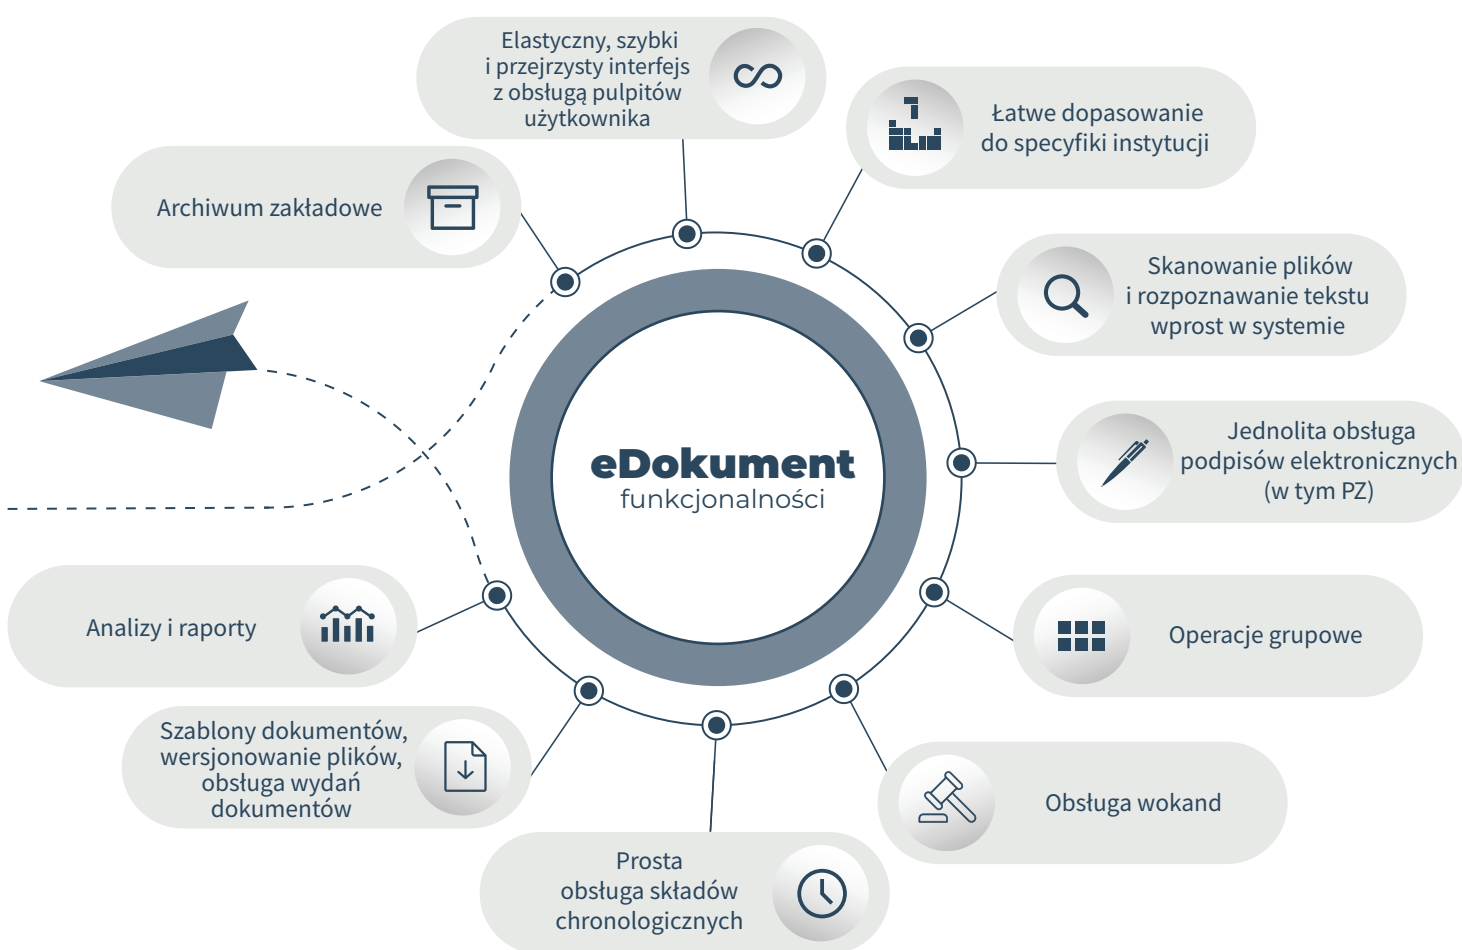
Elastyczny, szybki i przejrzysty interfejs z obsługą pulpitów użytkownika

Łatwe dopasowanie do specyfiki instytucji

Archiwum zakładowe

Skanowanie plików i rozpoznawanie tekstu wprost w systemie

eDokument
funkcjonalności

Jednolita obsługa podpisów elektronicznych (w tym PZ)

Operacje grupowe

Analizy i raporty

Szablony dokumentów, wersjonowanie plików, obsługa wydań dokumentów

Obsługa wokand

Prosta obsługa składów chronologicznych